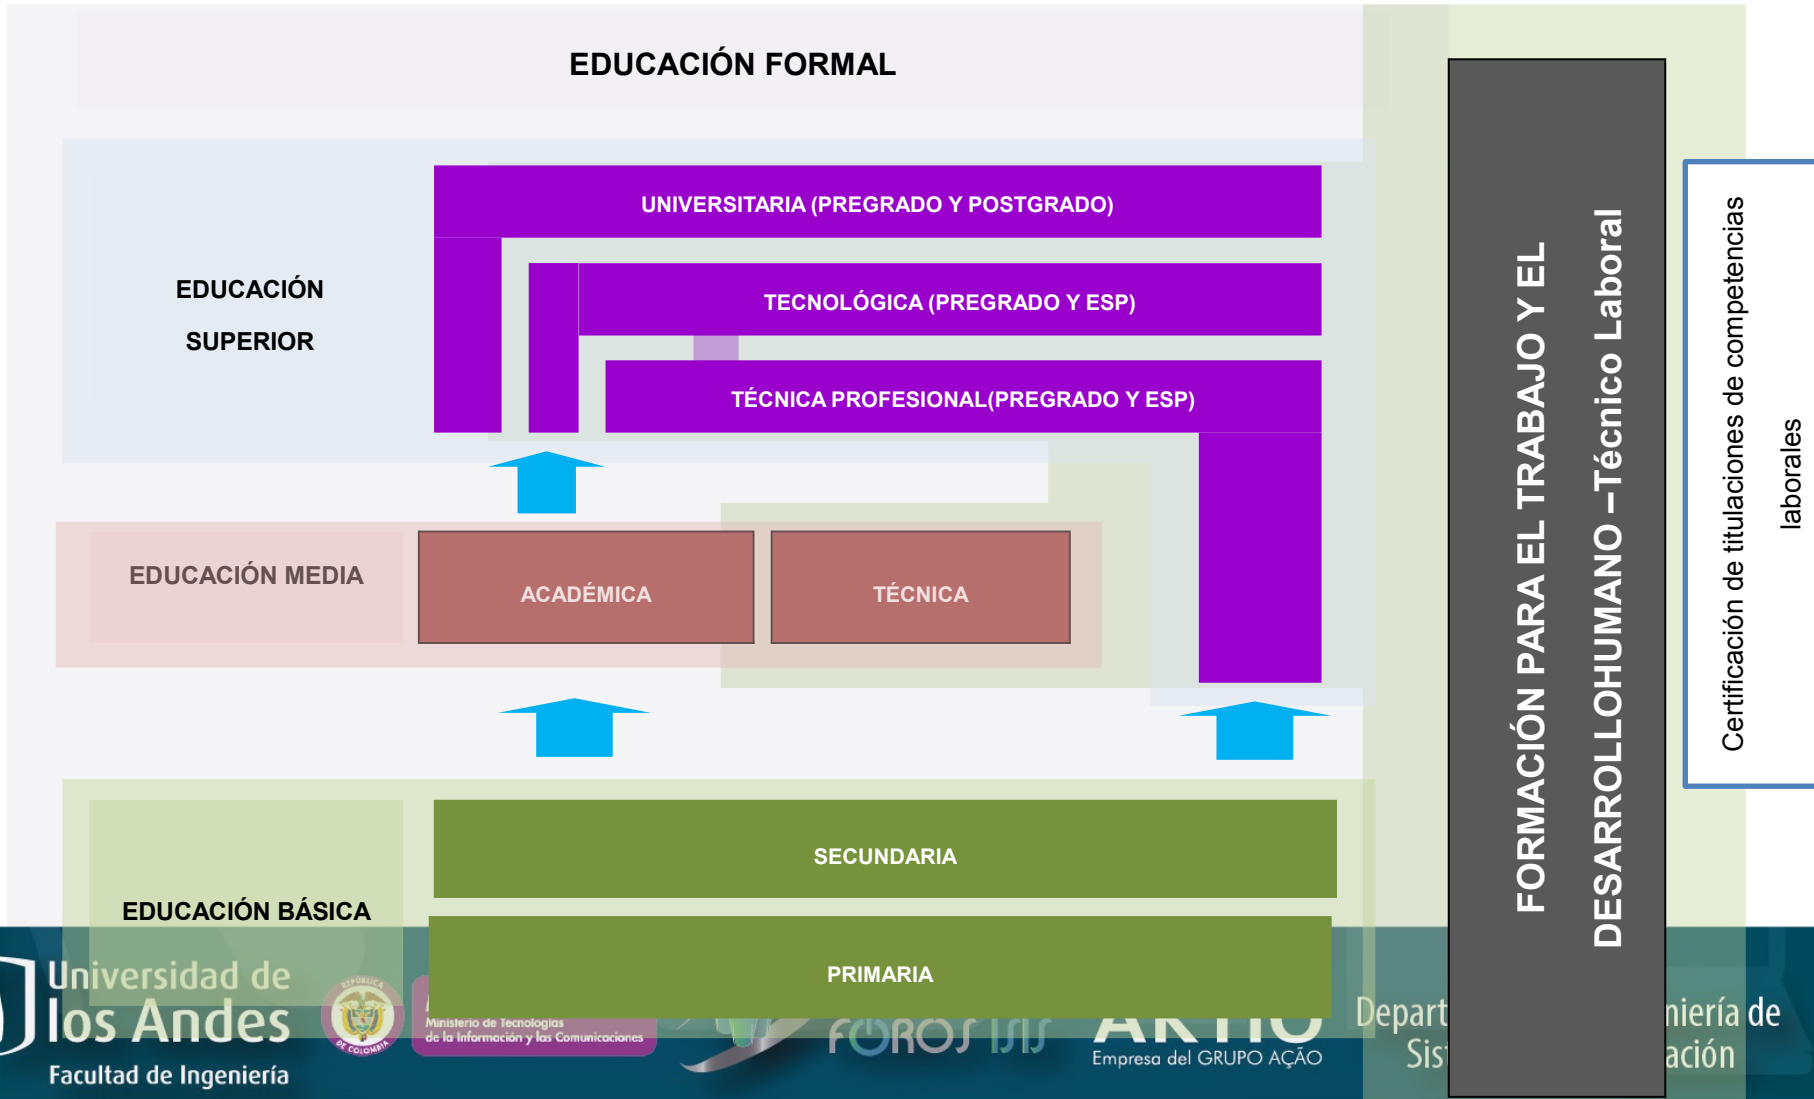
EDUCACIÓN FORMAL

EDUCACIÓN SUPERIOR

UNIVERSITARIA (PREGRADO Y POSTGRADO)

TECNOLÓGICA (PREGRADO Y ESP)

TÉCNICA PROFESIONAL(PREGRADO Y ESP)

EDUCACIÓN MEDIA

ACADÉMICA

TÉCNICA

EDUCACIÓN BÁSICA

SECUNDARIA

PRIMARIA

FORMACIÓN PARA EL TRABAJO Y EL DESARROLLOHUMANO –Técnico Laboral

Certificación de titulaciones de competencias laborales

Universidad de los Andes
Facultad de Ingeniería

Ministerio de Tecnologías de la Información y las Comunicaciones

FOROS ISIS

Empresa del GRUPO AÇÃO

Depart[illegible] Sis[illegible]

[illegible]niería de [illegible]ación